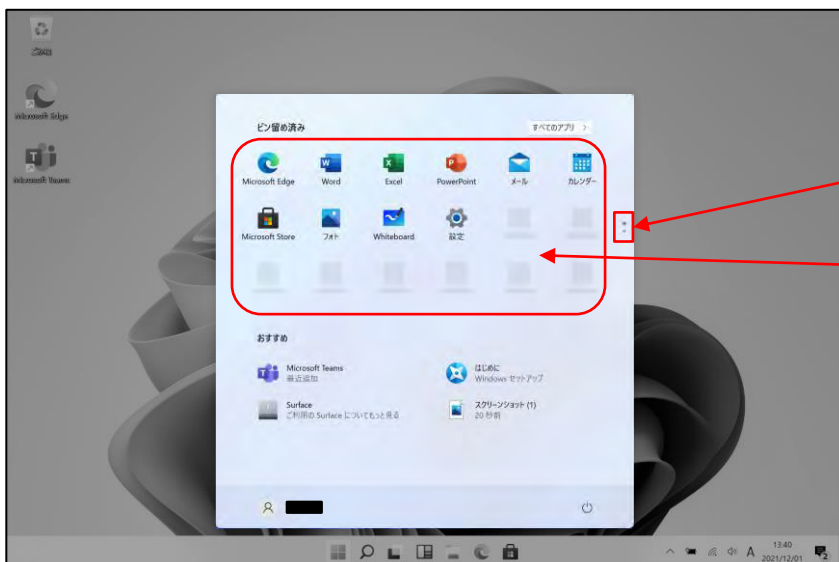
ごみ箱

Microsoft Edge

Microsoft Teams

ピン留め済み

すべてのアプリ >

Microsoft Edge

Word

Excel

PowerPoint

メール

カレンダー

Microsoft Store

フォト

Whiteboard

設定

おすすめ

Microsoft Teams
最近追加

はじめに
Windows セットアップ

Surface
ご利用の Surface についてもっと見る

スクリーンショット (1)
20 秒前

A

13:40
2021/12/01